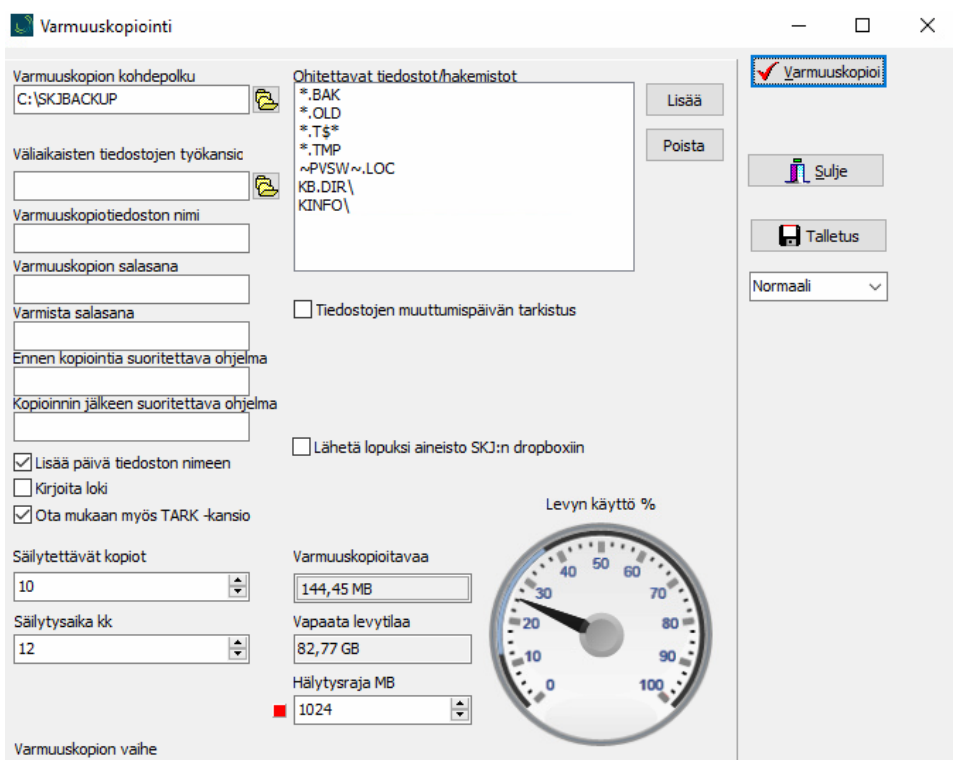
Varmuuskopiointi

Varmuuskopion kohdepolku
C:\SKJBACKUP

Väliaikaisten tiedostojen työkansio

Varmuuskopiotiedoston nimi

Varmuuskopion salasana

Varmista salasana

Ennen kopiointia suoritettava ohjelma

Kopioinnin jälkeen suoritettava ohjelma

Lisää päivä tiedoston nimeen
Kirjoita loki
Ota mukaan myös TARK -kansio

Säilytettävät kopiot
10

Säilytysaika kk
12

Varmuuskopion vaihe

Ohitettavat tiedostot/hakemistot
*.BAK
*.OLD
*.T$*
*.TMP
~PVSW~.LOC
KB.DIR\
KINFO\

Lisää
Poista

Tiedostojen muuttumispäivän tarkistus

Lähetä lopuksi aineisto SKJ:n dropboxiin

Varmuuskopioitavaa
144,45 MB

Vapaata levytilaa
82,77 GB

Hälytysraja MB
1024

Levyn käyttö %
0 10 20 30 40 50 60 70 80 90 100

Varmuuskopioi
Sulje
Talletus
Normaali